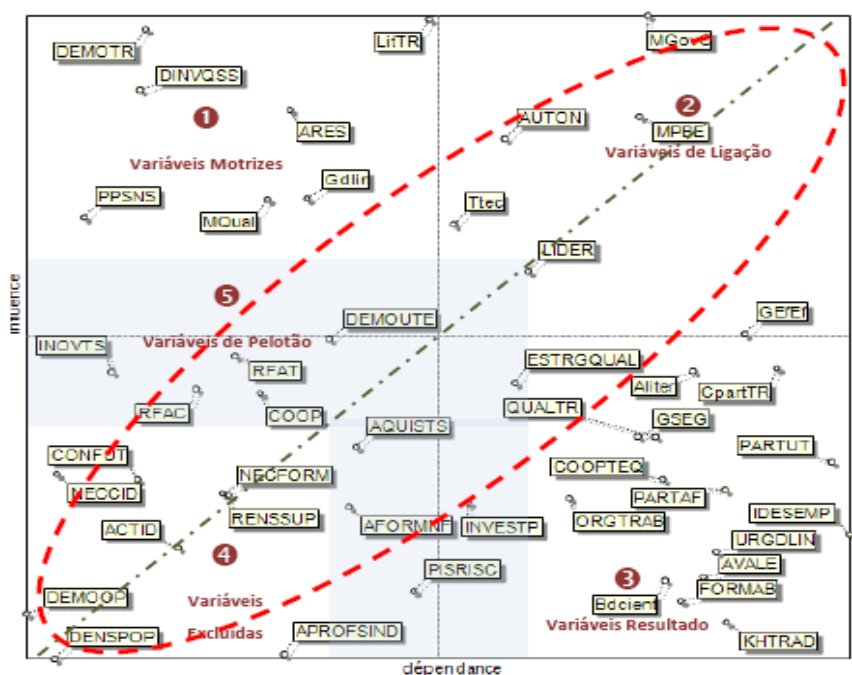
DEMOTR
DINVQSS
LitTR
MGove
1
ARES
AUTON
2
MPBE
Variáveis Motrizes
Variáveis de Ligação
Gdlir
PPSNS
MQual
Ttec
LIDER
influence
5
GE/Ef
DEMOUTE
INOVTS
Variáveis de Pelotão
RFAT
ESTRGQUAL
Aliter
CpartTR
RFAC
COOP
QUALTR
GSEG
AQUISTS
PARTUT
CONFUT
NECFORM
COOPTEQ
NECCID
PARTAF
IDESEMP
RENSSUP
ACTID
AFORMNF
INVESTP
ORGTRAB
URGDLIN
4
AVALE
PISRISC
3
DEMCOP
Variáveis
Bdcient
FORMAB
Excluídas
Variáveis Resultado
DENSPOP
APROFSIND
KHTRAD
dépendance